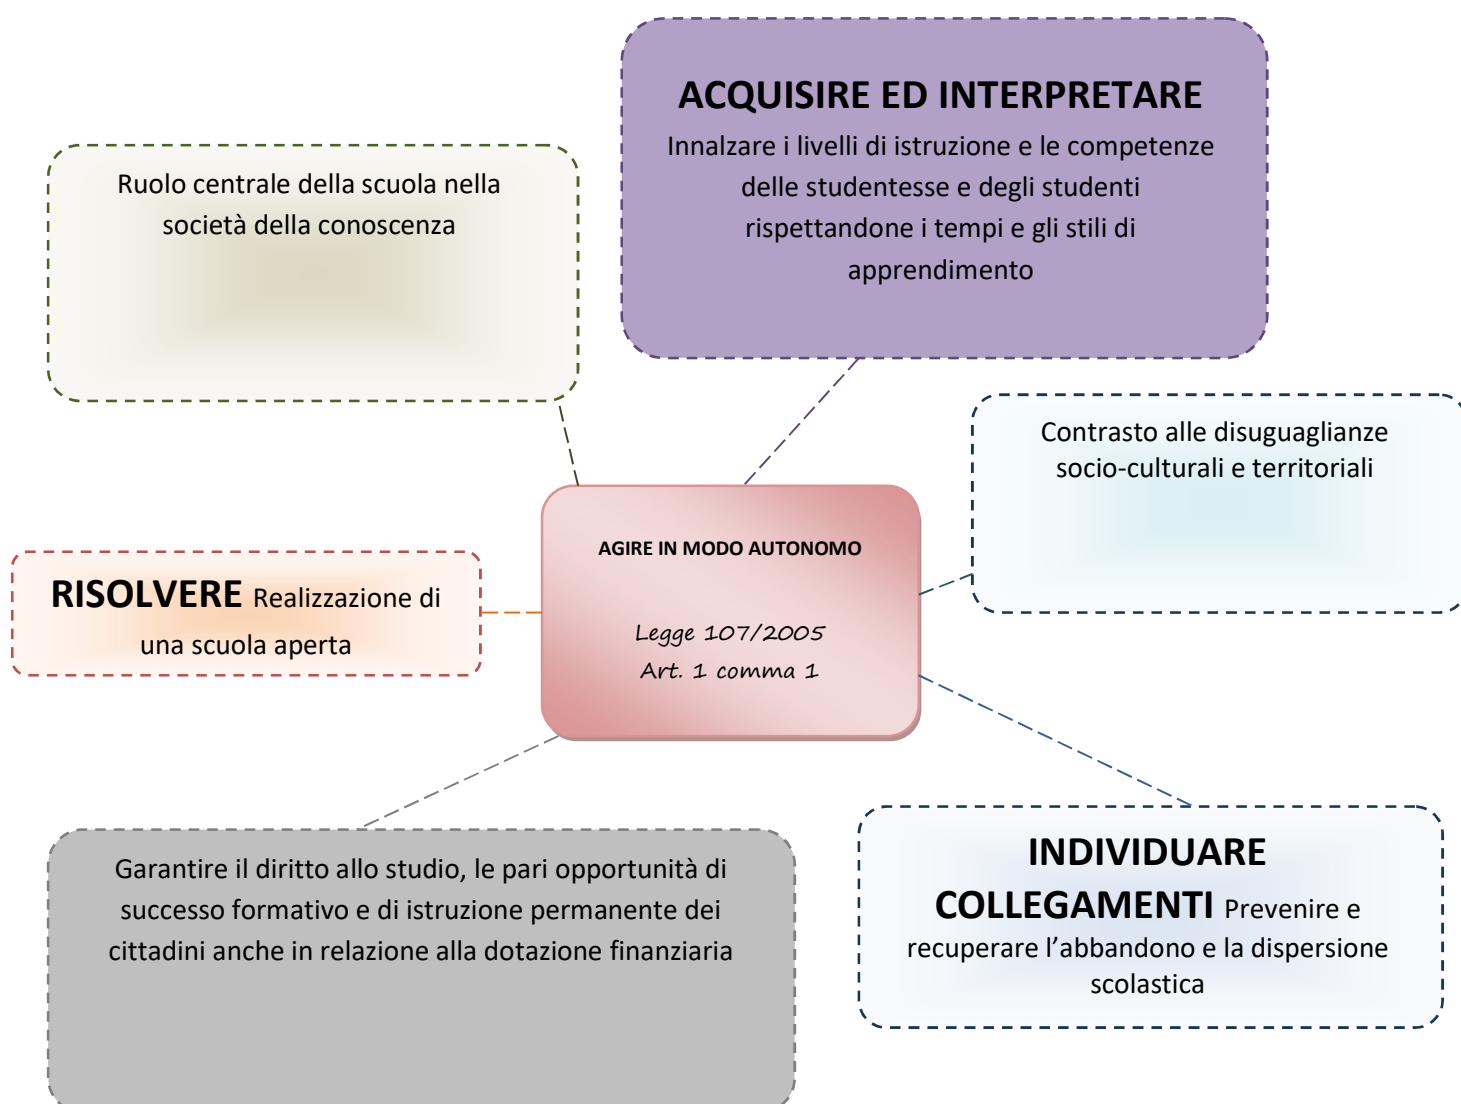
ACQUISIRE ED INTERPRETARE
Innalzare i livelli di istruzione e le competenze delle studentesse e degli studenti rispettandone i tempi e gli stili di apprendimento

Ruolo centrale della scuola nella società della conoscenza

Contrasto alle disuguaglianze socio-culturali e territoriali

AGIRE IN MODO AUTONOMO

Legge 107/2005
Art. 1 comma 1

RISOLVERE Realizzazione di una scuola aperta

Garantire il diritto allo studio, le pari opportunità di successo formativo e di istruzione permanente dei cittadini anche in relazione alla dotazione finanziaria

INDIVIDUARE COLLEGAMENTI Prevenire e recuperare l'abbandono e la dispersione scolastica